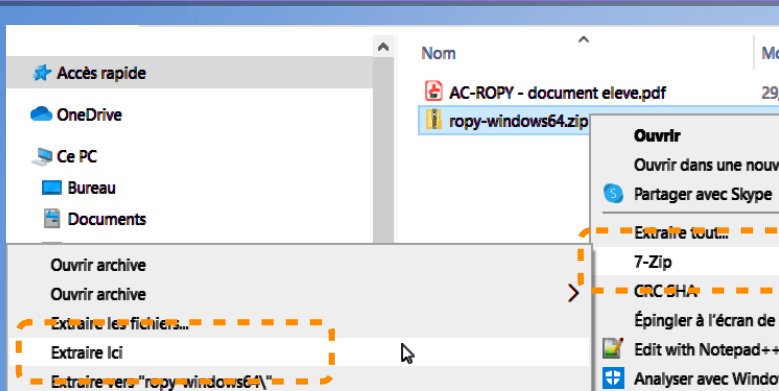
Accès rapide
OneDrive
Ce PC
Bureau
Documents

Nom
Mo
AC-ROPY - document eleve.pdf
29,
ropy-windows64.zip

Ouvrir
Ouvrir dans une nouv
Partager avec Skype
Extraire tout...
7-Zip
CRC SHA
Épingler à l'écran de
Edit with Notepad++
Analyser avec Windo

Ouvrir archive
Ouvrir archive
Extraire les fichiers...
Extraire Ici
Extraire vers "ropy-windows64\"